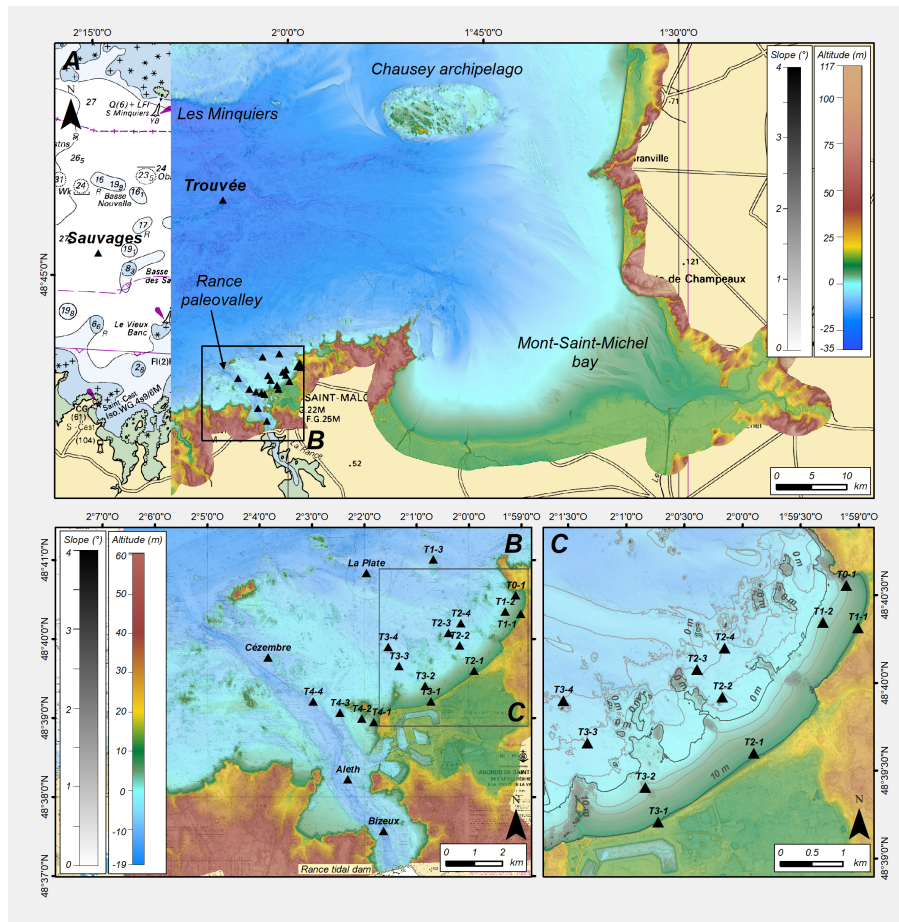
2°15'0"O 2°0'0"O 1°45'0"O 1°30'0"O

A

Chausey archipelago

Les Minquiers

Trouvée

Sauvages

Rance paleovalley

Mont-Saint-Michel bay

SAINT-MALO

B

Granville

de Champeaux

48°45'0"N

Slope (°)
4
3
2
1
0

Altitude (m)
117
100
75
50
25
0
-25
-35

0 5 10 km

27
Q(6)+LFl
S Minquiers
YB
26
24
Basse Nouvelle
Basse des Sa
Le Vieux Banc
Fl(2)R
Saint-Cast
S Cast
(104)
3.22M
F.G.25M
.52
.121
.71

2°7'0"O 2°6'0"O 2°5'0"O 2°4'0"O 2°3'0"O 2°2'0"O 2°1'0"O 2°0'0"O 1°59'0"O

Slope (°)
4
3
2
1
0

Altitude (m)
60
50
40
30
20
10
0
-10
-19

B

La Plate
T1-3
T0-1
T1-2
T1-1
T2-4
T2-3
T2-2
T2-1
T3-4
T3-3
T3-2
T3-1
Cézembre
T4-4
T4-3
T4-2
T4-1
C
Aleth
Bizeux
Rance tidal dam

0 1 2 km

48°41'0"N
48°40'0"N
48°39'0"N
48°38'0"N
48°37'0"N

C

2°1'30"O 2°1'0"O 2°0'30"O 2°0'0"O 1°59'30"O 1°59'0"O

T0-1
T1-2
T1-1
T2-4
T2-3
T2-2
T2-1
T3-4
T3-3
T3-2
T3-1
0 m
10 m

0 0.5 1 km

48°40'30"N
48°40'0"N
48°39'30"N
48°39'0"N